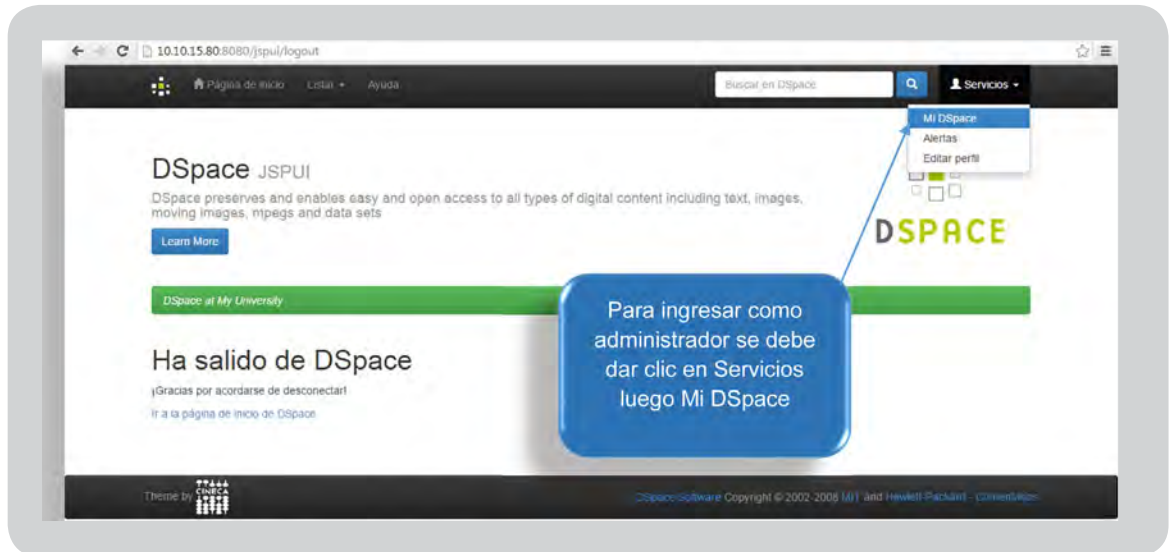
10.10.15.80:8080/jspui/logout

Página de inicio Listar Ayuda

Buscar en DSpace

Servicios

Mi DSpace
Alertas
Editar perfil

DSpace JSPUI

DSpace preserves and enables easy and open access to all types of digital content including text, images, moving images, mpegs and data sets

Learn More

DSPACE

DSpace at My University

Para ingresar como administrador se debe dar clic en Servicios luego Mi DSpace

Ha salido de DSpace

¡Gracias por acordarse de desconectar!

Ir a la página de inicio de DSpace

Theme by CINECA

DSpace Software Copyright © 2002-2008 MIT and Hewlett Packard - Comentarios